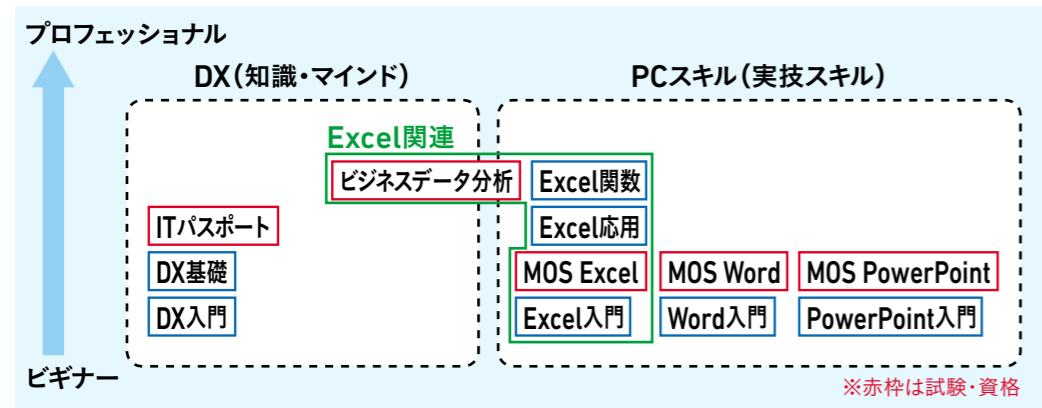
プロフェッショナル

DX（知識・マインド）

PCスキル（実技スキル）

Excel関連

ビジネスデータ分析

Excel関数

ITパスポート

Excel応用

DX基礎

MOS Excel

MOS Word

MOS PowerPoint

DX入門

Excel入門

Word入門

PowerPoint入門

ビギナー

※赤枠は試験・資格